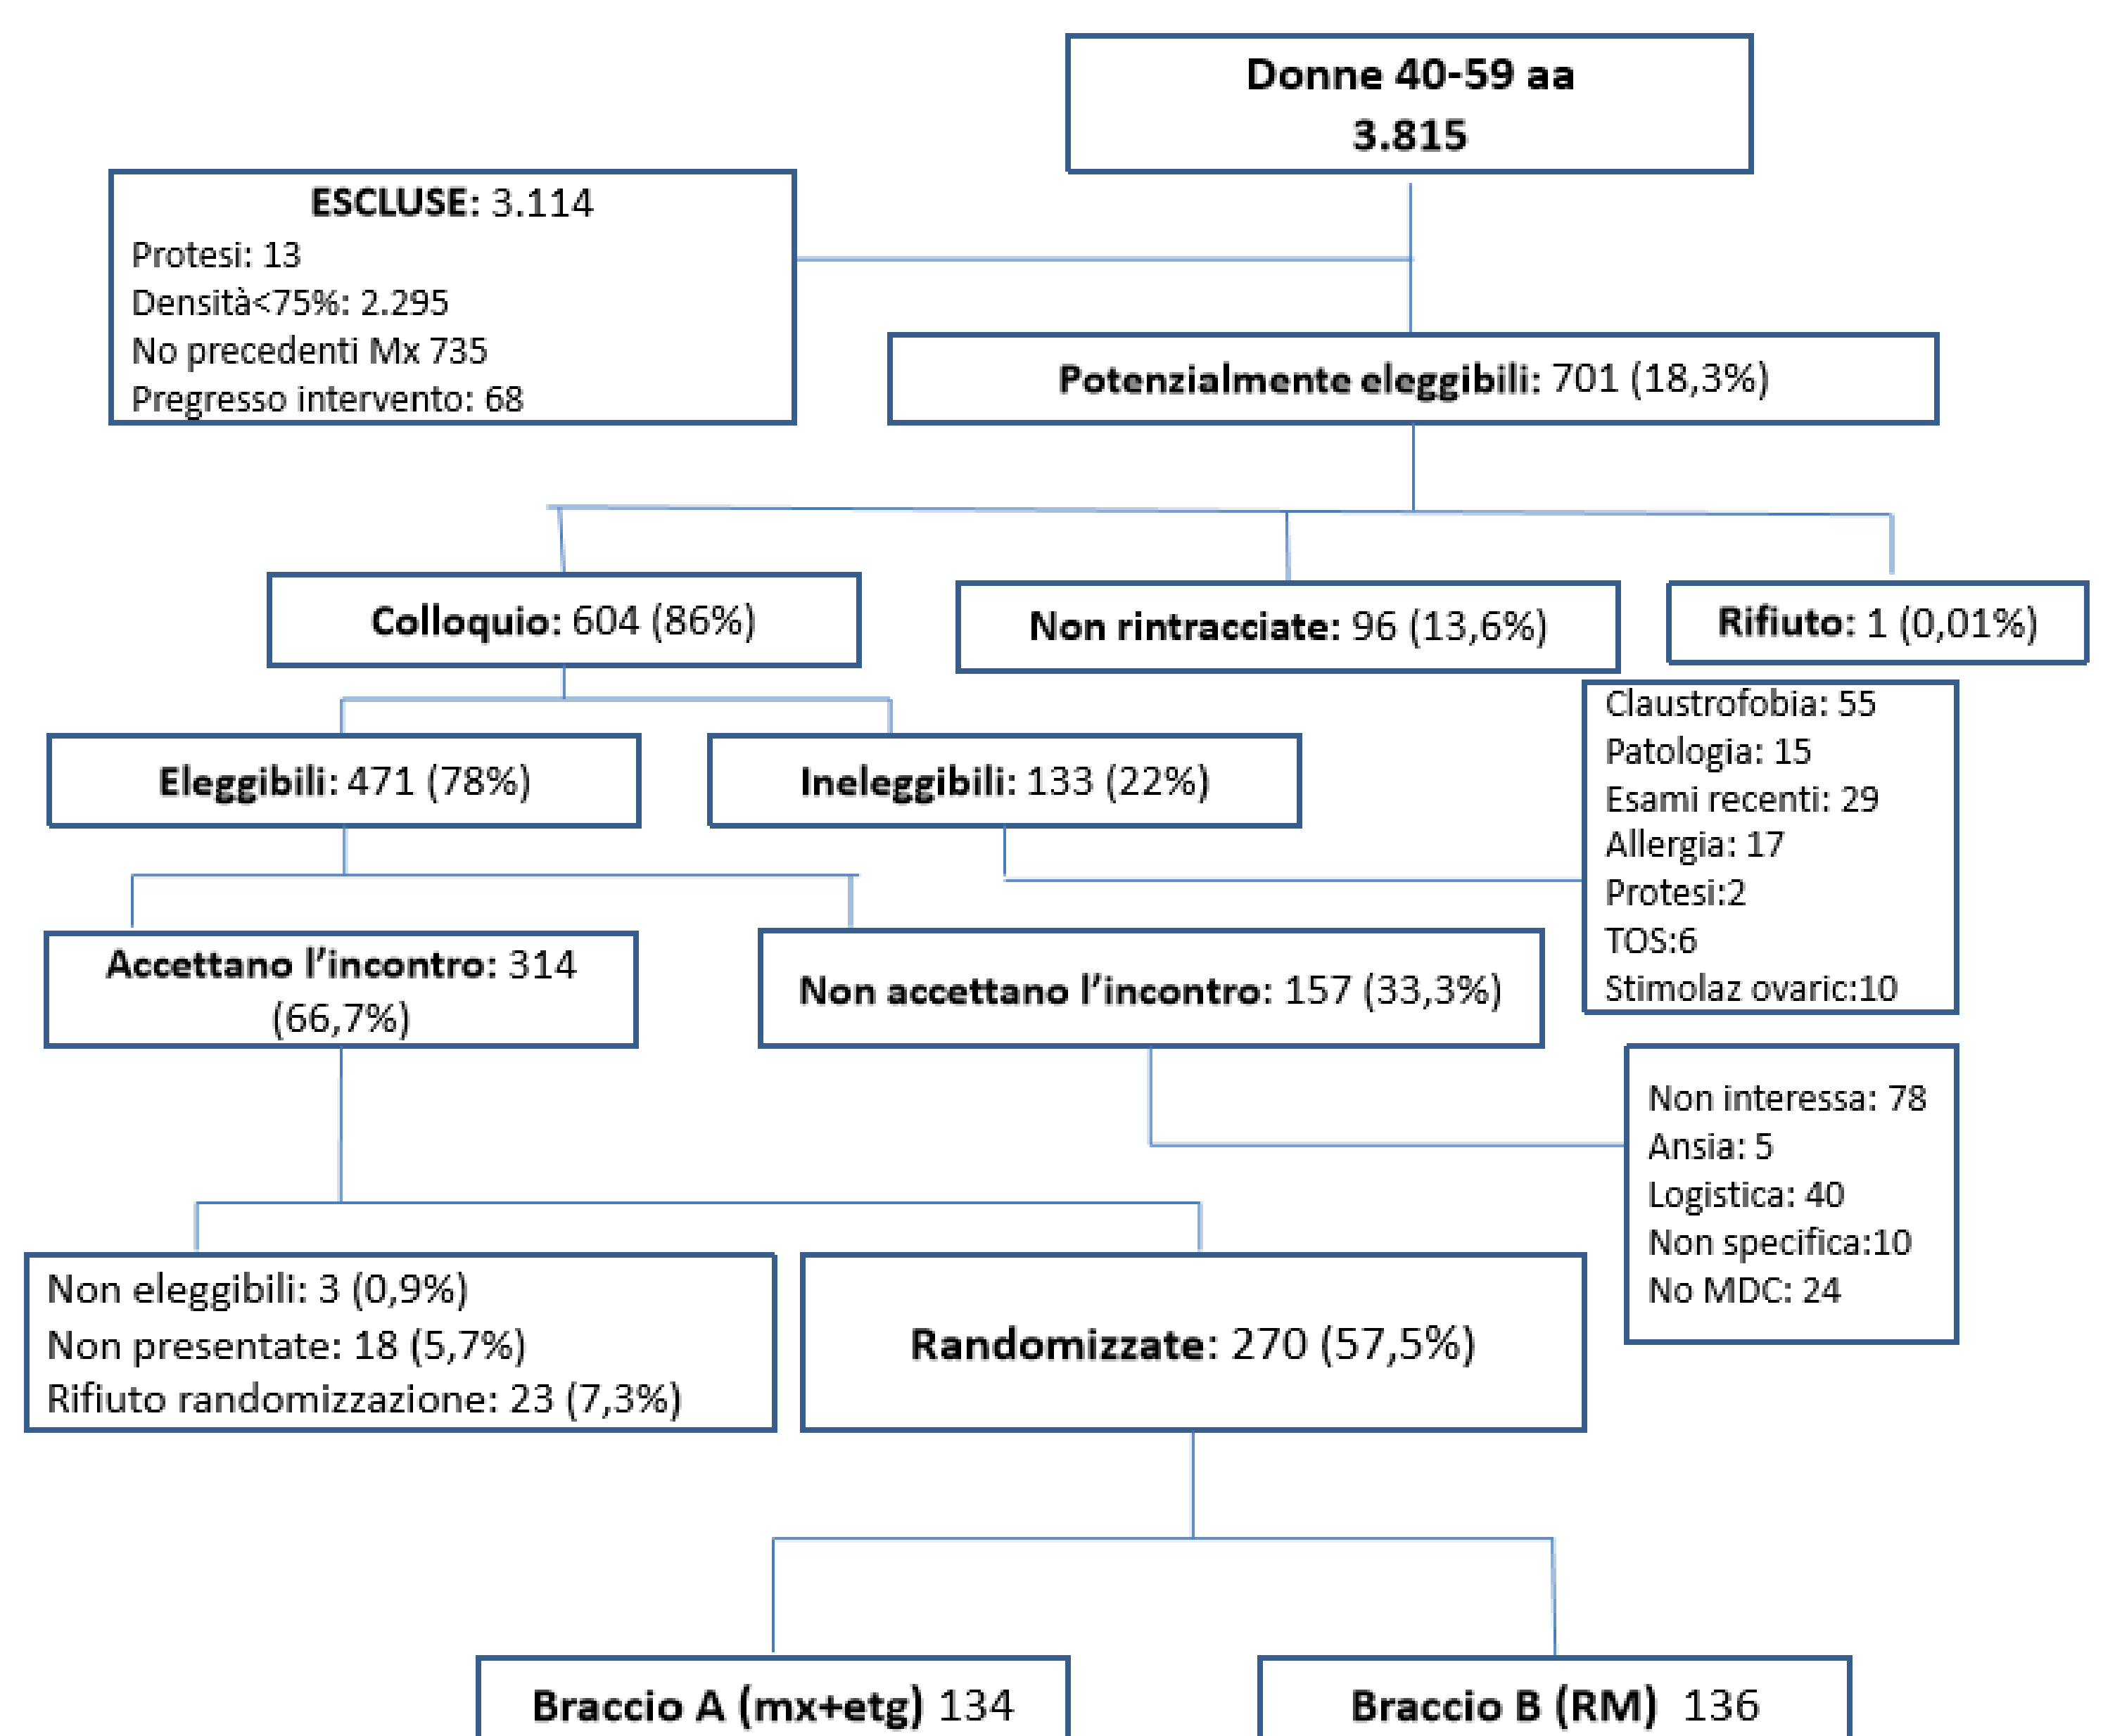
Donne 40-59 aa
3.815

ESCLUSE: 3.114
Protesi: 13
Densità<75%: 2.295
No precedenti Mx 735
Pregresso intervento: 68

Potenzialmente eleggibili: 701 (18,3%)

Colloquio: 604 (86%)

Non rintracciate: 96 (13,6%)

Rifiuto: 1 (0,01%)

Claustrofobia: 55
Patologia: 15
Esami recenti: 29
Allergia: 17
Protesi:2
TOS:6
Stimolaz ovaric:10

Eleggibili: 471 (78%)

Ineleggibili: 133 (22%)

Accettano l'incontro: 314 (66,7%)

Non accettano l'incontro: 157 (33,3%)

Non interessa: 78
Ansia: 5
Logistica: 40
Non specifica:10
No MDC: 24

Non eleggibili: 3 (0,9%)
Non presentate: 18 (5,7%)
Rifiuto randomizzazione: 23 (7,3%)

Randomizzate: 270 (57,5%)

Braccio A (mx+etg) 134

Braccio B (RM) 136